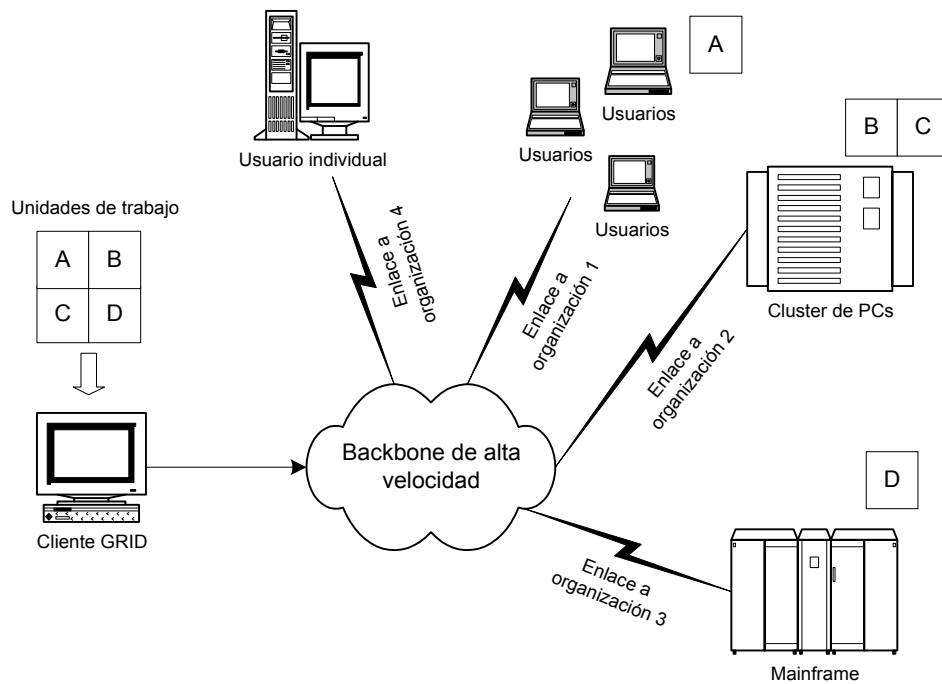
Usuario individual

A

Usuarios

Usuarios

Usuarios

B | C

Unidades de trabajo

| A | B |
|---|---|
| C | D |

Enlace a organización 4

Enlace a organización 1

Cluster de PCs

Enlace a organización 2

Backbone de alta velocidad

D

Cliente GRID

Enlace a organización 3

Mainframe